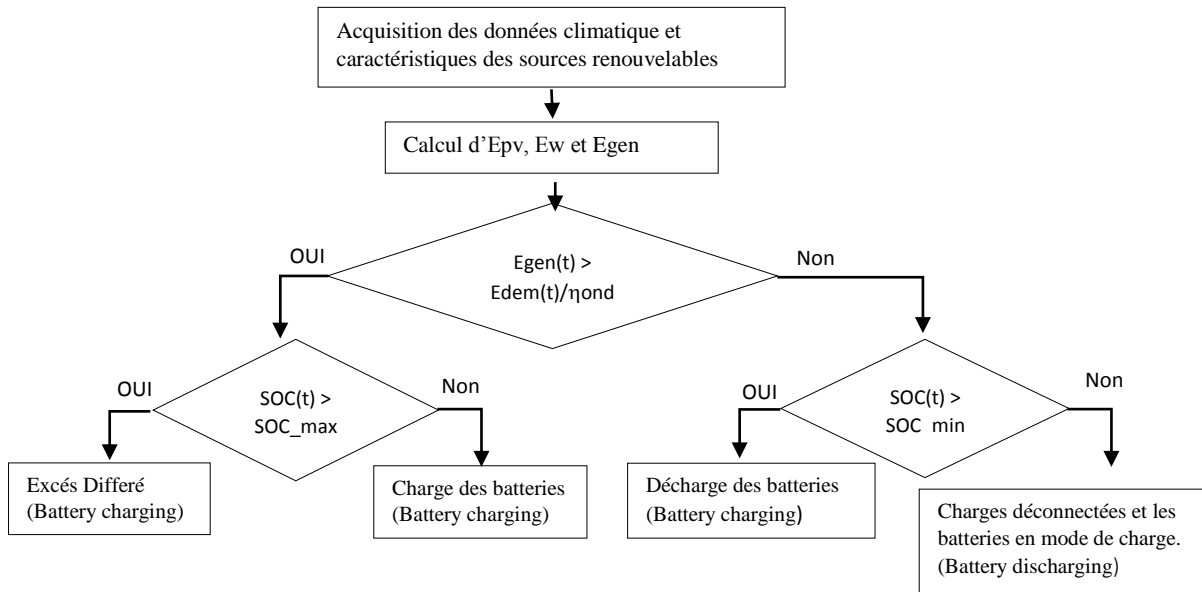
Acquisition des données climatique et caractéristiques des sources renouvelables

Calcul d'Epv, Ew et Egen

OUI

Egen(t) > Edem(t)/ηond

Non

OUI

SOC(t) > SOC_max

Non

OUI

SOC(t) > SOC min

Non

Excés Differé
(Battery charging)

Charge des batteries
(Battery charging)

Décharge des batteries
(Battery charging)

Charges déconnectées et les batteries en mode de charge.
(Battery discharging)